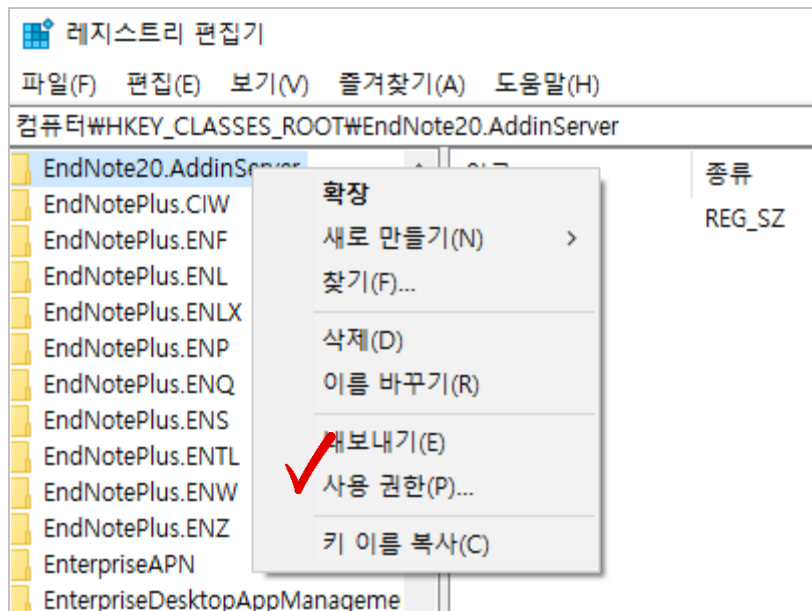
레지스트리 편집기

파일(F) 편집(E) 보기(V) 즐겨찾기(A) 도움말(H)

컴퓨터₩HKEY_CLASSES_ROOT₩EndNote20.AddinServer

EndNote20.AddinServer
EndNotePlus.CIW
EndNotePlus.ENF
EndNotePlus.ENL
EndNotePlus.ENLX
EndNotePlus.ENP
EndNotePlus.ENQ
EndNotePlus.ENS
EndNotePlus.ENTL
EndNotePlus.ENW
EndNotePlus.ENZ
EnterpriseAPN
EnterpriseDesktopAppManageme

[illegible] 종류
REG_SZ

확장
새로 만들기(N) >
찾기(F)...
삭제(D)
이름 바꾸기(R)
내보내기(E)
사용 권한(P)...
키 이름 복사(C)